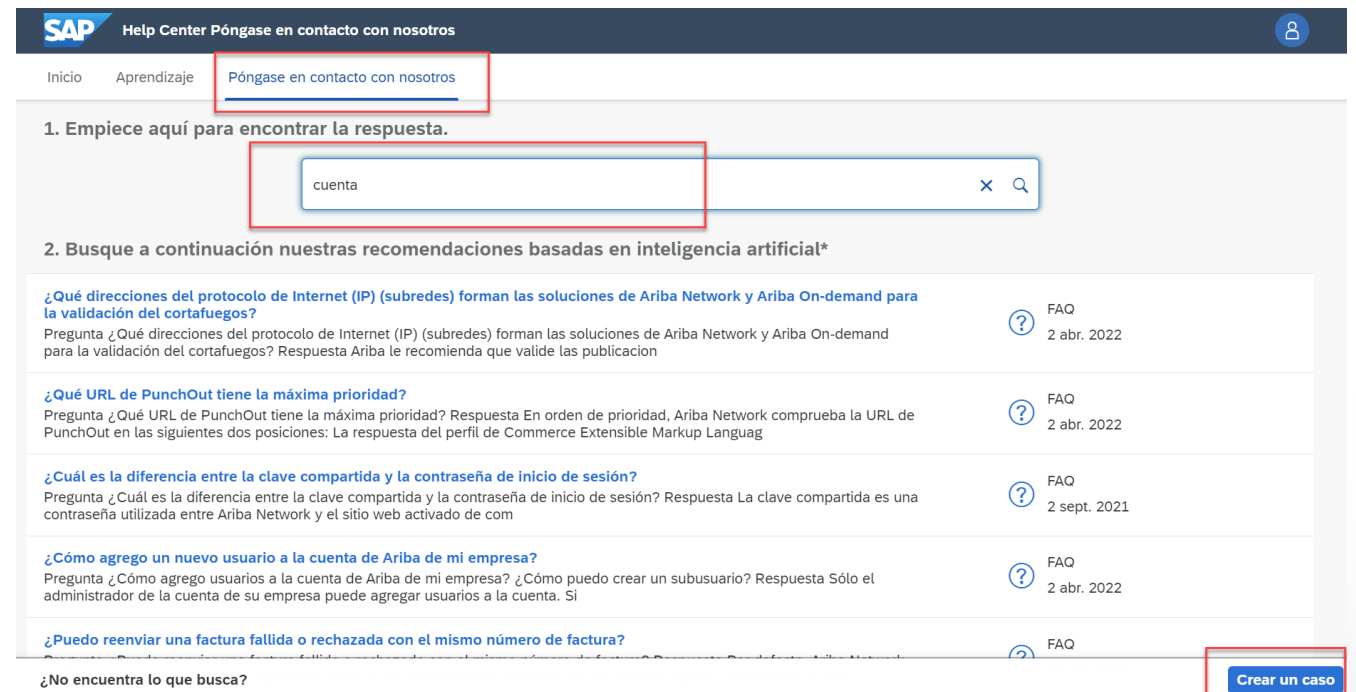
SAP Help Center Póngase en contacto con nosotros

Inicio Aprendizaje Póngase en contacto con nosotros

1. Empiece aquí para encontrar la respuesta.

cuenta

2. Busque a continuación nuestras recomendaciones basadas en inteligencia artificial*

¿Qué direcciones del protocolo de Internet (IP) (subredes) forman las soluciones de Ariba Network y Ariba On-demand para la validación del cortafuegos?
Pregunta ¿Qué direcciones del protocolo de Internet (IP) (subredes) forman las soluciones de Ariba Network y Ariba On-demand para la validación del cortafuegos? Respuesta Ariba le recomienda que valide las publicacion
FAQ
2 abr. 2022

¿Qué URL de PunchOut tiene la máxima prioridad?
Pregunta ¿Qué URL de PunchOut tiene la máxima prioridad? Respuesta En orden de prioridad, Ariba Network comprueba la URL de PunchOut en las siguientes dos posiciones: La respuesta del perfil de Commerce Extensible Markup Languag
FAQ
2 abr. 2022

¿Cuál es la diferencia entre la clave compartida y la contraseña de inicio de sesión?
Pregunta ¿Cuál es la diferencia entre la clave compartida y la contraseña de inicio de sesión? Respuesta La clave compartida es una contraseña utilizada entre Ariba Network y el sitio web activado de com
FAQ
2 sept. 2021

¿Cómo agrego un nuevo usuario a la cuenta de Ariba de mi empresa?
Pregunta ¿Cómo agrego usuarios a la cuenta de Ariba de mi empresa? ¿Cómo puedo crear un subusuario? Respuesta Sólo el administrador de la cuenta de su empresa puede agregar usuarios a la cuenta. Si
FAQ
2 abr. 2022

¿Puedo reenviar una factura fallida o rechazada con el mismo número de factura?
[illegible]
FAQ

¿No encuentra lo que busca?
Crear un caso